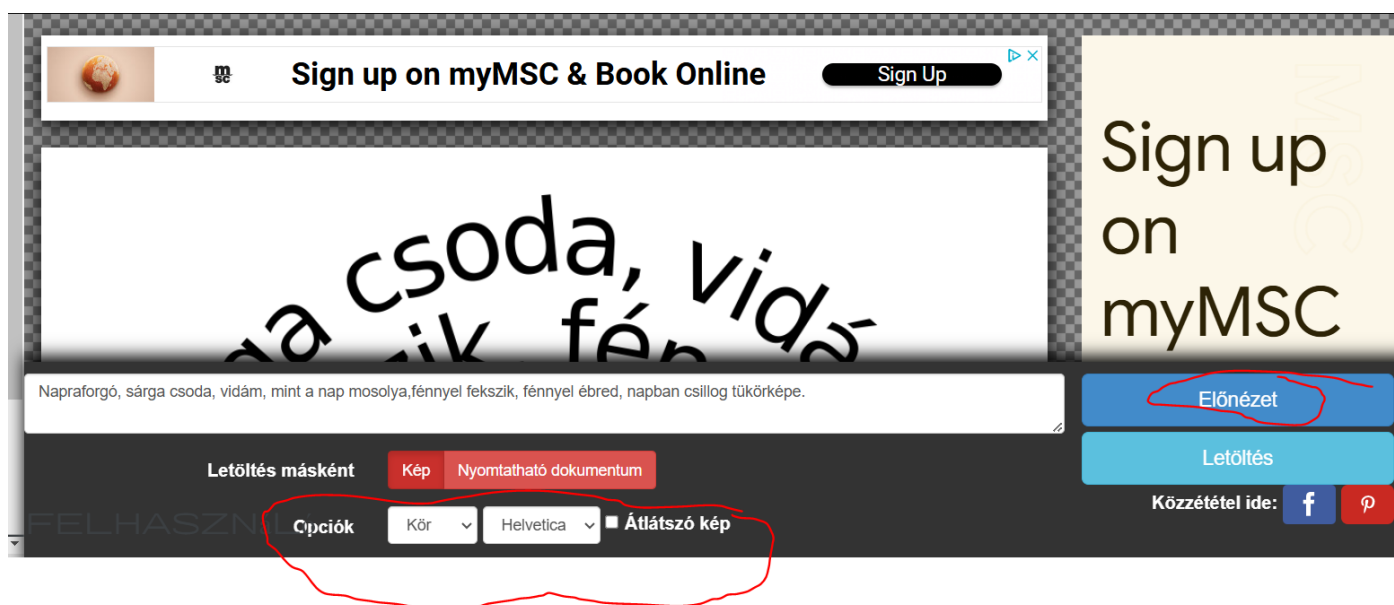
msc Sign up on myMSC & Book Online Sign Up

Sign up on myMSC

MSC

da csoda, vidá
zik, fén

Napraforgó, sárga csoda, vidám, mint a nap mosolya,fénnyel fekszik, fénnyel ébred, napban csillog tükörképe.

Előnézet

Letöltés

Letöltés másként Kép Nyomtatható dokumentum

Közzététel ide: f

FELHASZN

Opciók Kör Helvetica Átlátszó kép